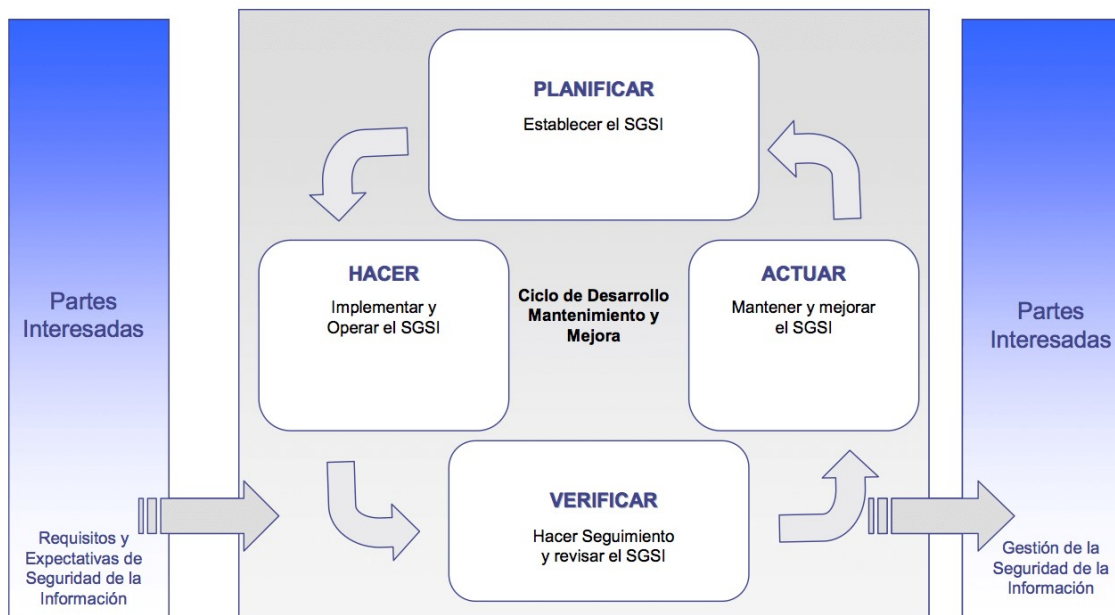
Partes Interesadas

Requisitos y Expectativas de Seguridad de la Información

PLANIFICAR

Establecer el SGSI

HACER

Implementar y Operar el SGSI

Ciclo de Desarrollo Mantenimiento y Mejora

ACTUAR

Mantener y mejorar el SGSI

VERIFICAR

Hacer Seguimiento y revisar el SGSI

Partes Interesadas

Gestión de la Seguridad de la Información